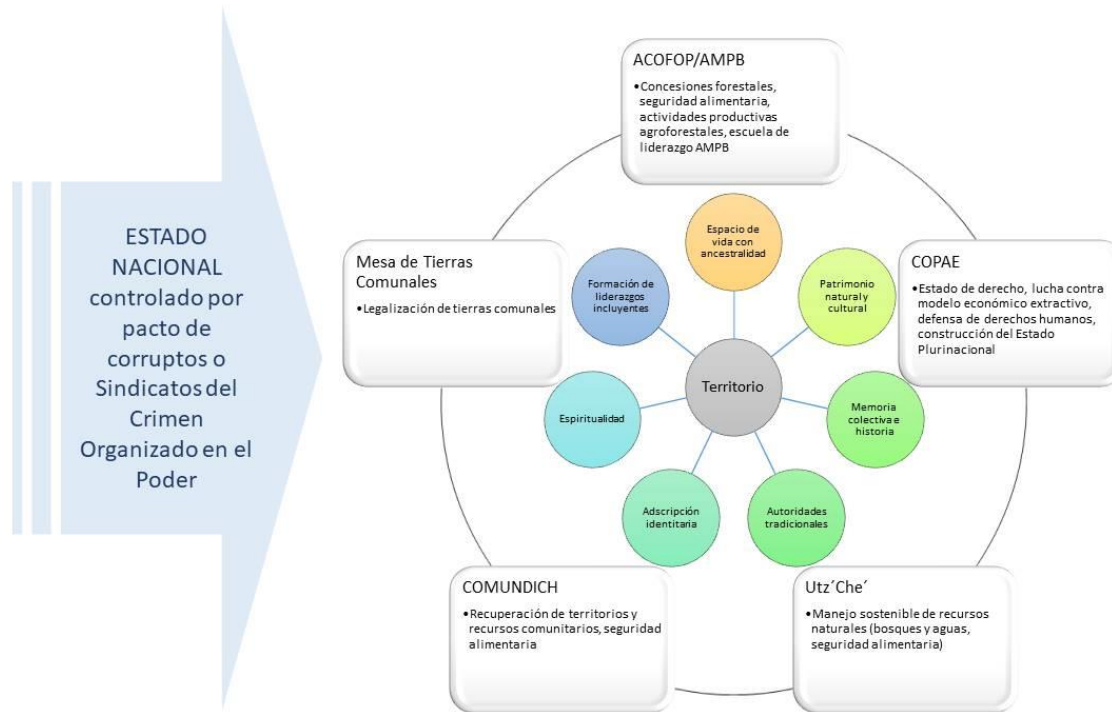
ESTADO NACIONAL controlado por pacto de corruptos o Sindicatos del Crimen Organizado en el Poder

ACOFOP/AMPB

•Concesiones forestales, seguridad alimentaria, actividades productivas agroforestales, escuela de liderazgo AMPB

Mesa de Tierras Comunales

•Legalización de tierras comunales

COPAE

•Estado de derecho, lucha contra modelo económico extractivo, defensa de derechos humanos, construcción del Estado Plurinacional

Espacio de vida con ancestralidad

Formación de liderazgos incluyentes

Patrimonio natural y cultural

Territorio

Espiritualidad

Memoria colectiva e historia

Adscripción identitaria

Autoridades tradicionales

COMUNDICH

•Recuperación de territorios y recursos comunitarios, seguridad alimentaria

Utz´Che´

•Manejo sostenible de recursos naturales (bosques y aguas, seguridad alimentaria)